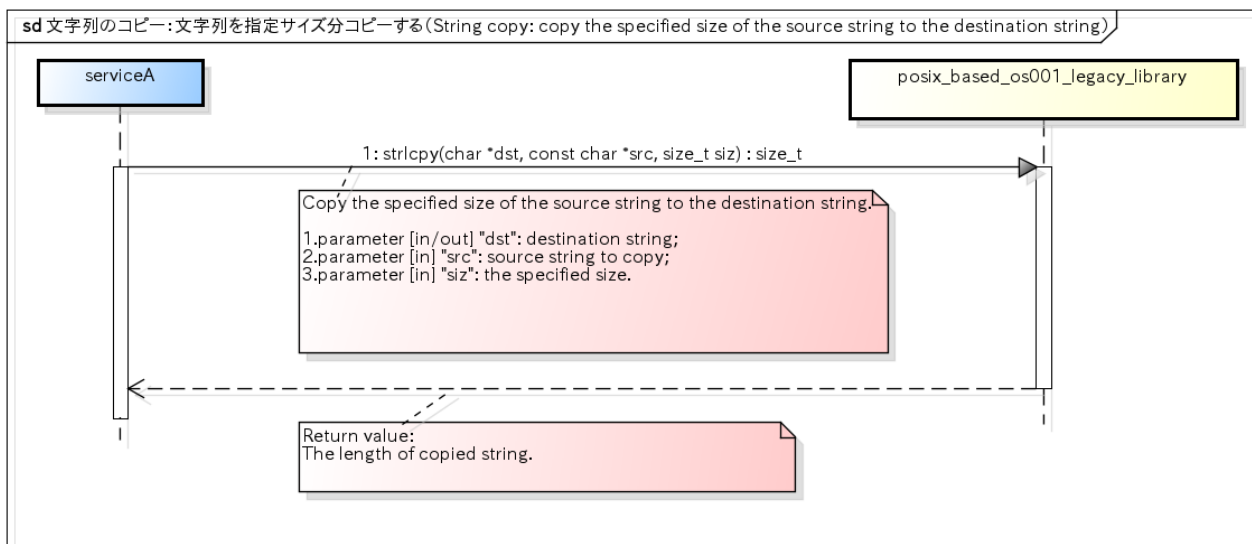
sd 文字列のコピー:文字列を指定サイズ分コピーする(String copy: copy the specified size of the source string to the destination string)

serviceA

posix_based_os001_legacy_library

1: strlcpy(char *dst, const char *src, size_t siz) : size_t

Copy the specified size of the source string to the destination string.

1.parameter [in/out] "dst": destination string;
2.parameter [in] "src": source string to copy;
3.parameter [in] "siz": the specified size.

Return value:
The length of copied string.